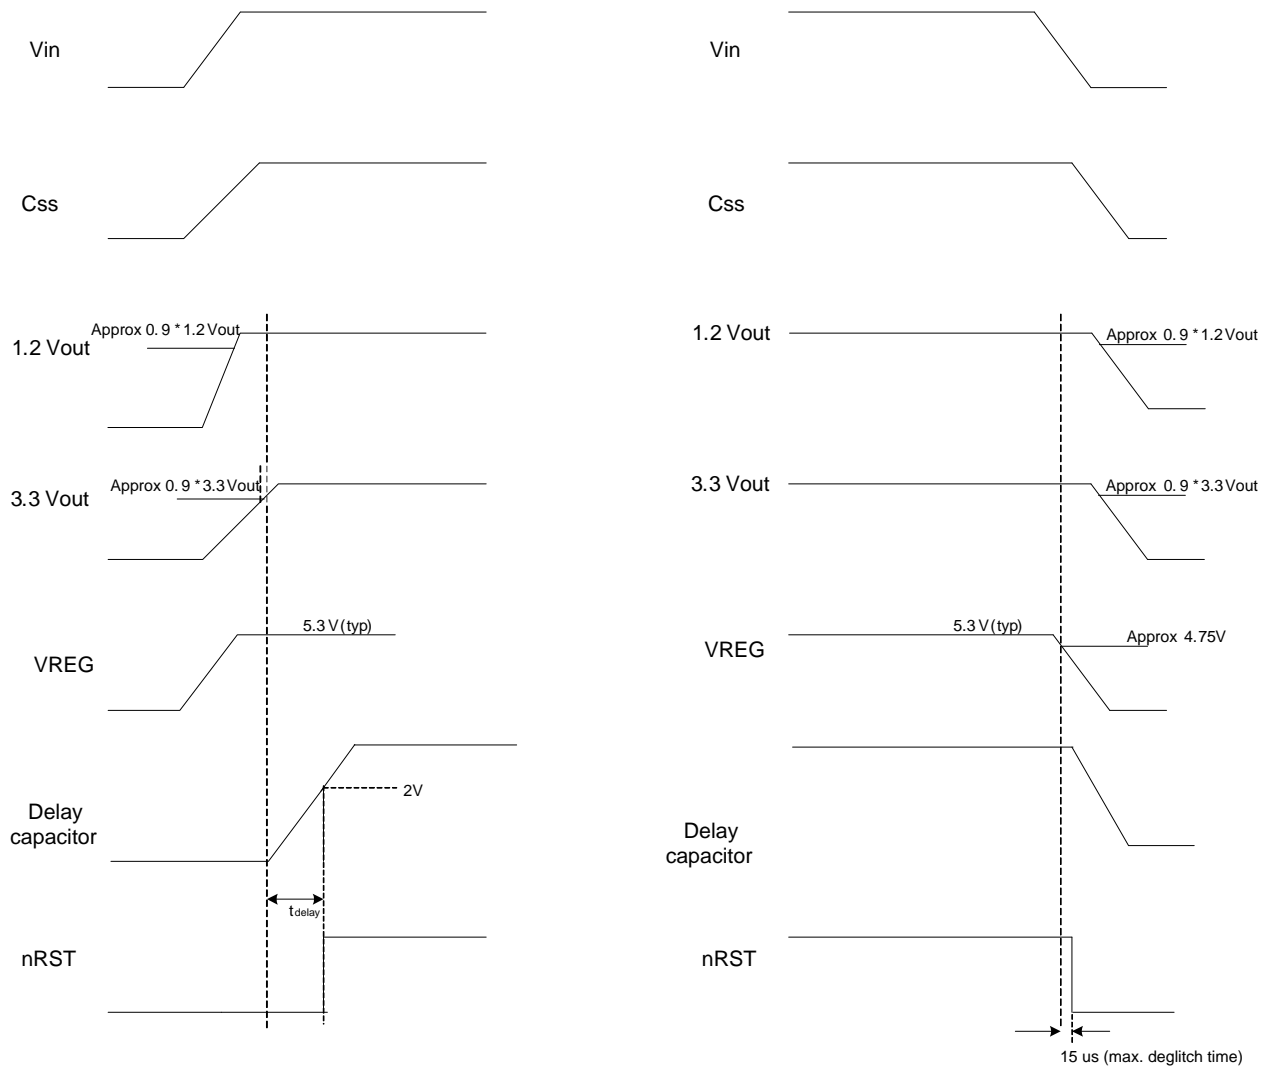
Vin

Css

Approx 0.9 * 1.2 Vout
1.2 Vout

Approx 0.9 * 3.3 Vout
3.3 Vout

5.3 V (typ)
VREG

2V
Delay capacitor

$t_{delay}$

nRST

Vin

Css

1.2 Vout
Approx 0.9 * 1.2 Vout

3.3 Vout
Approx 0.9 * 3.3 Vout

5.3 V (typ)
Approx 4.75V
VREG

Delay capacitor

nRST

15 us (max. deglitch time)